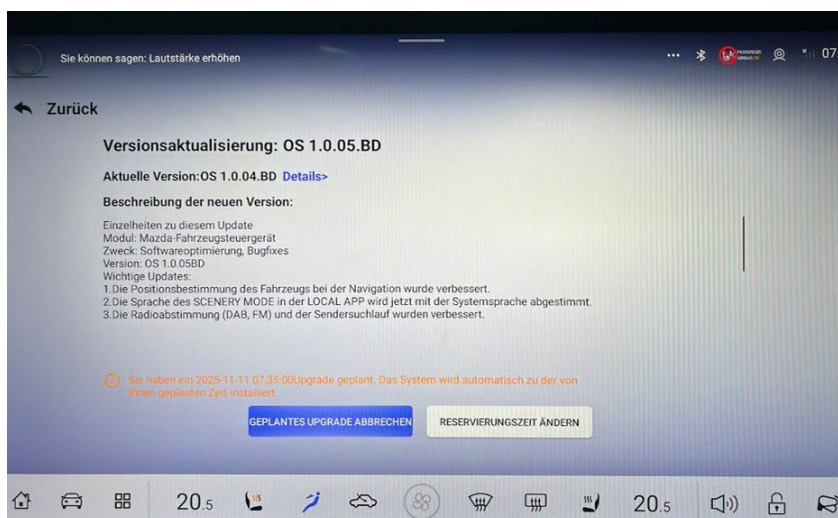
Sie können sagen: Lautstärke erhöhen

07

Zurück

Versionsaktualisierung: OS 1.0.05.BD

Aktuelle Version:OS 1.0.04.BD Details>

Beschreibung der neuen Version:

Einzelheiten zu diesem Update
Modul: Mazda-Fahrzeugsteuergerät
Zweck: Softwareoptimierung, Bugfixes
Version: OS 1.0.05BD
Wichtige Updates:
1.Die Positionsbestimmung des Fahrzeugs bei der Navigation wurde verbessert.
2.Die Sprache des SCENERY MODE in der LOCAL APP wird jetzt mit der Systemsprache abgestimmt.
3.Die Radioabstimmung (DAB, FM) und der Sendersuchlauf wurden verbessert.

Sie haben ein 2025-11-11 07:35:00Upgrade geplant. Das System wird automatisch zu der von Ihnen geplanten Zeit installiert.

GEPLANTES UPGRADE ABBRECHEN

RESERVIERUNGSZEIT ÄNDERN

20.5

20.5